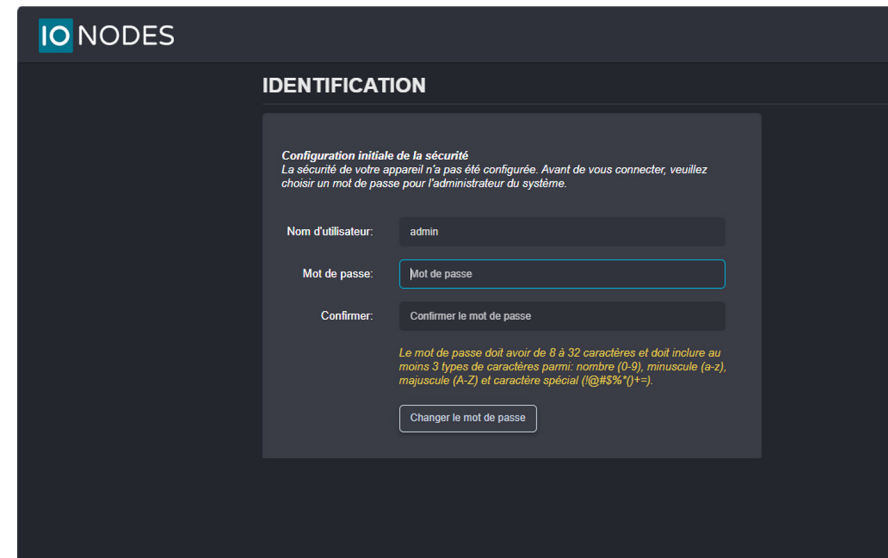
IO NODES

IDENTIFICATION

Configuration initiale de la sécurité
La sécurité de votre appareil n'a pas été configurée. Avant de vous connecter, veuillez choisir un mot de passe pour l'administrateur du système.

Nom d'utilisateur: admin

Mot de passe: Mot de passe

Confirmer: Confirmer le mot de passe

Le mot de passe doit avoir de 8 à 32 caractères et doit inclure au moins 3 types de caractères parmi: nombre (0-9), minuscule (a-z), majuscule (A-Z) et caractère spécial (!@#$%*()+=).

Changer le mot de passe